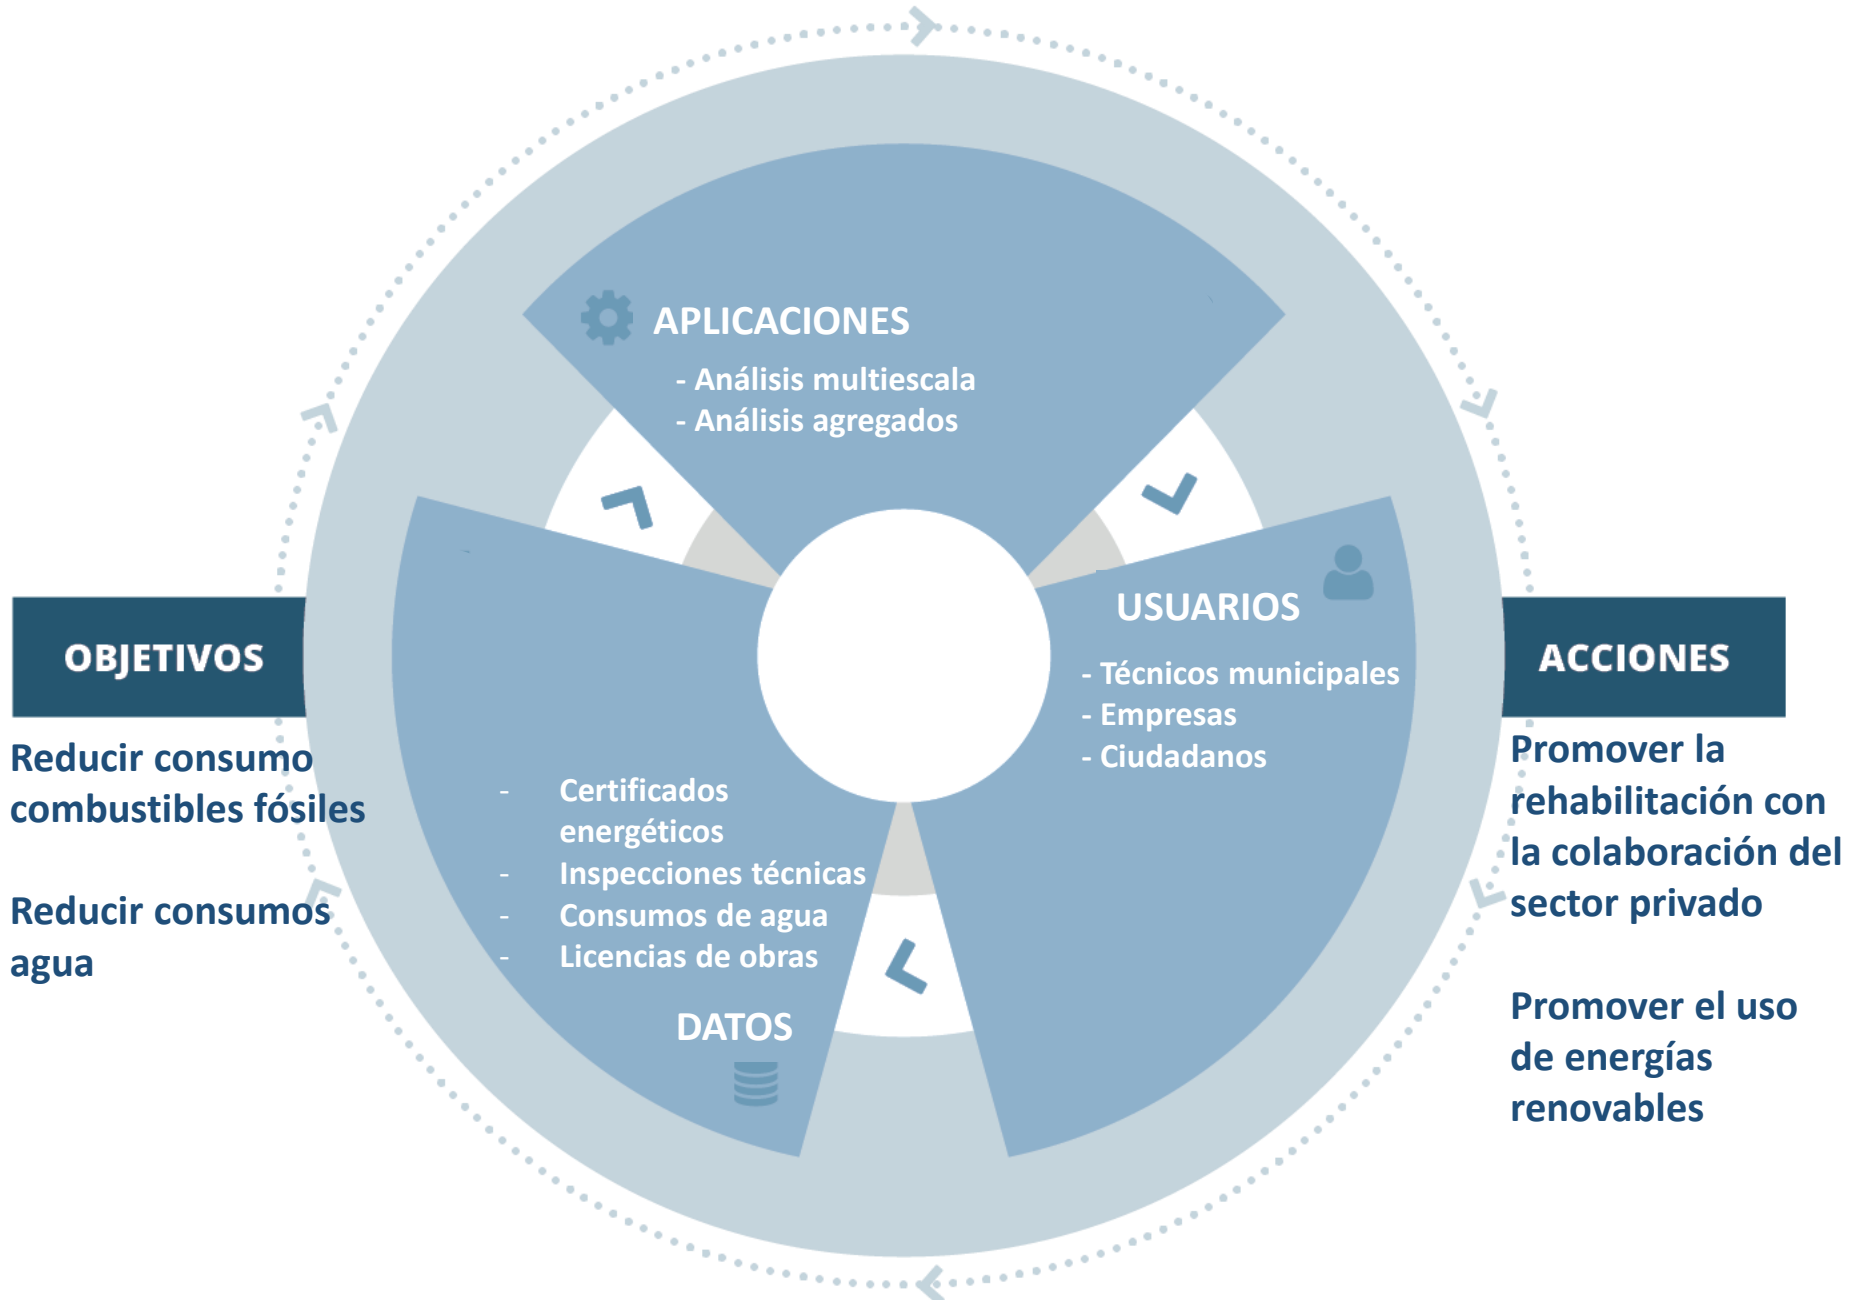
OBJETIVOS

Reducir consumo combustibles fósiles

Reducir consumos agua

APLICACIONES

- Análisis multiescala
- Análisis agregados

USUARIOS

- Técnicos municipales
- Empresas
- Ciudadanos

- Certificados energéticos
- Inspecciones técnicas
- Consumos de agua
- Licencias de obras

DATOS

ACCIONES

Promover la rehabilitación con la colaboración del sector privado

Promover el uso de energías renovables